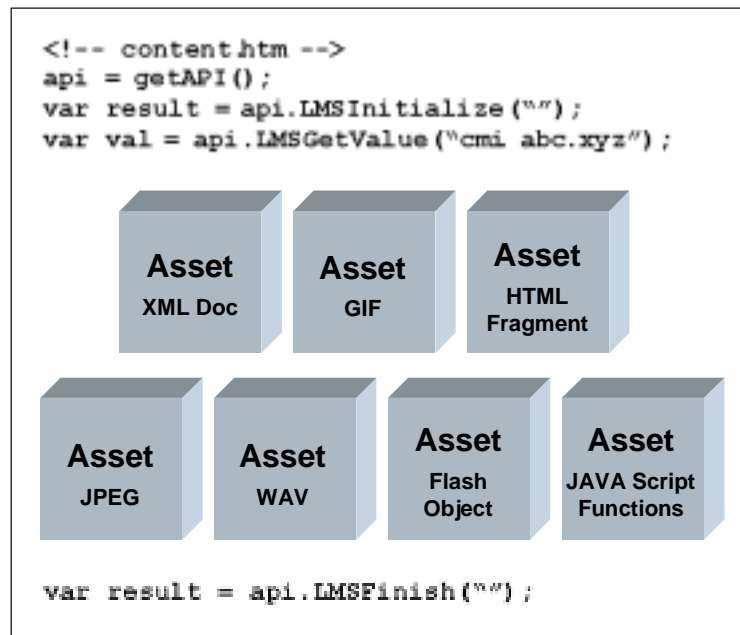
<!-- content.htm -->
api = getAPI();
var result = api.LMSInitialize("");
var val = api.LMSGetValue("cmi abc.xyz");

Asset
XML Doc

Asset
GIF

Asset
HTML Fragment

Asset
JPEG

Asset
WAV

Asset
Flash Object

Asset
JAVA Script Functions

var result = api.LMSFinish("");